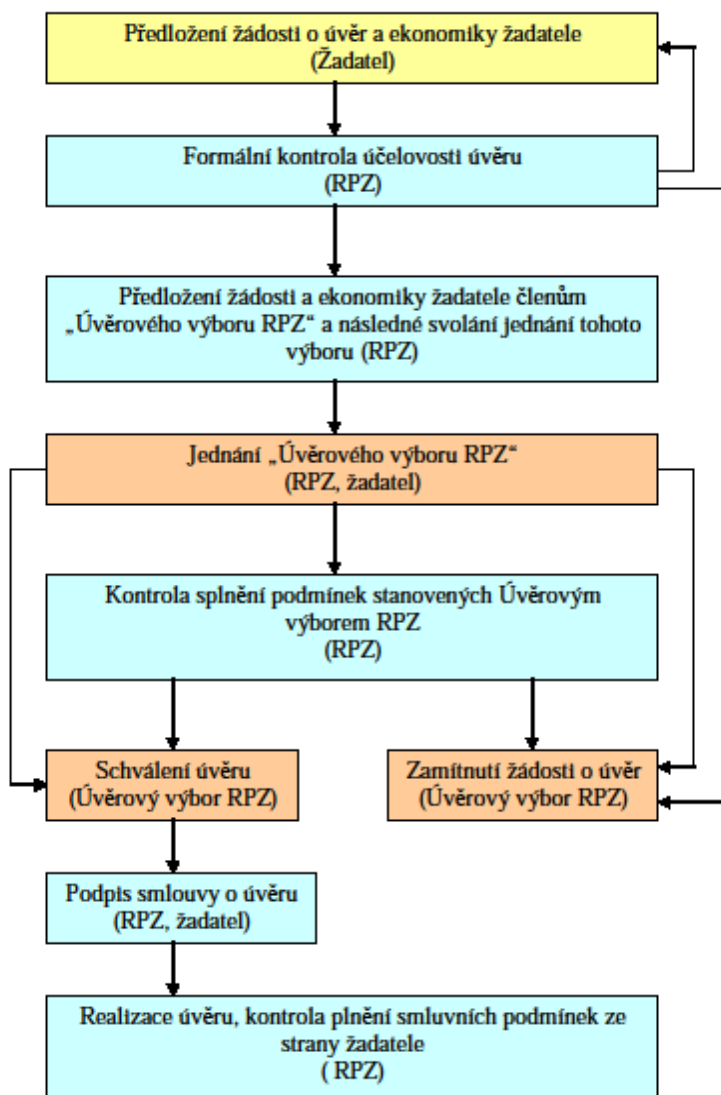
Předložení žádosti o úvěr a ekonomiky žadatele
(Žadatel)

Formální kontrola účelovosti úvěru
(RPZ)

Předložení žádosti a ekonomiky žadatele členům „Úvěrového výboru RPZ“ a následné svolání jednání tohoto výboru (RPZ)

Jednání „Úvěrového výboru RPZ“
(RPZ, žadatel)

Kontrola splnění podmínek stanovených Úvěrovým výborem RPZ
(RPZ)

Schválení úvěru
(Úvěrový výbor RPZ)

Zamítnutí žádosti o úvěr
(Úvěrový výbor RPZ)

Podpis smlouvy o úvěru
(RPZ, žadatel)

Realizace úvěru, kontrola plnění smluvních podmínek ze strany žadatele
( RPZ)